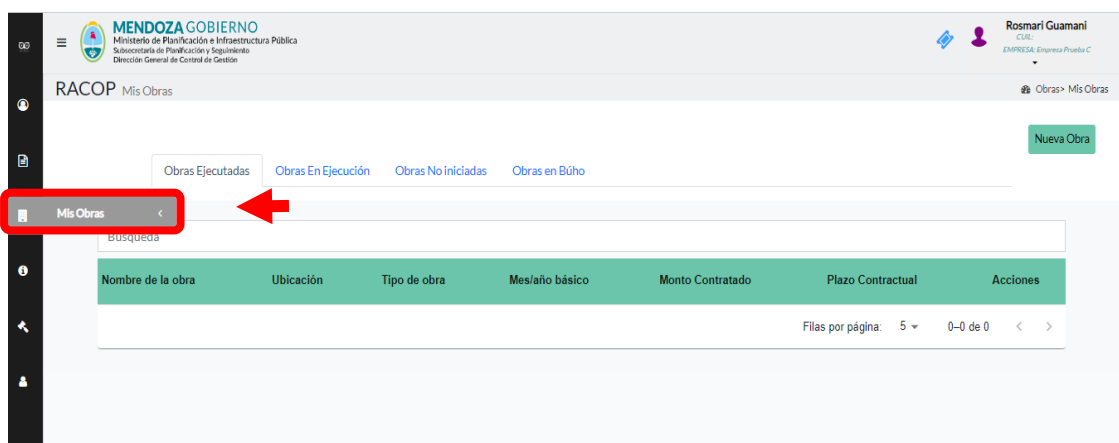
MENDOZA GOBIERNO
Ministerio de Planificación e Infraestructura Pública
Subsecretaría de Planificación y Seguimiento
Dirección General de Control de Gestión

Rosmari Guamani
CUIL:
EMPRESA: Empresa Prueba C

RACOP Mis Obras

Obras> Mis Obras

Nueva Obra

Obras Ejecutadas | Obras En Ejecución | Obras No iniciadas | Obras en Búho

Mis Obras

Busqueda

| Nombre de la obra | Ubicación | Tipo de obra | Mes/año básico | Monto Contratado | Plazo Contractual | Acciones |
|---|---|---|---|---|---|---|

Filas por página: 5 0–0 de 0